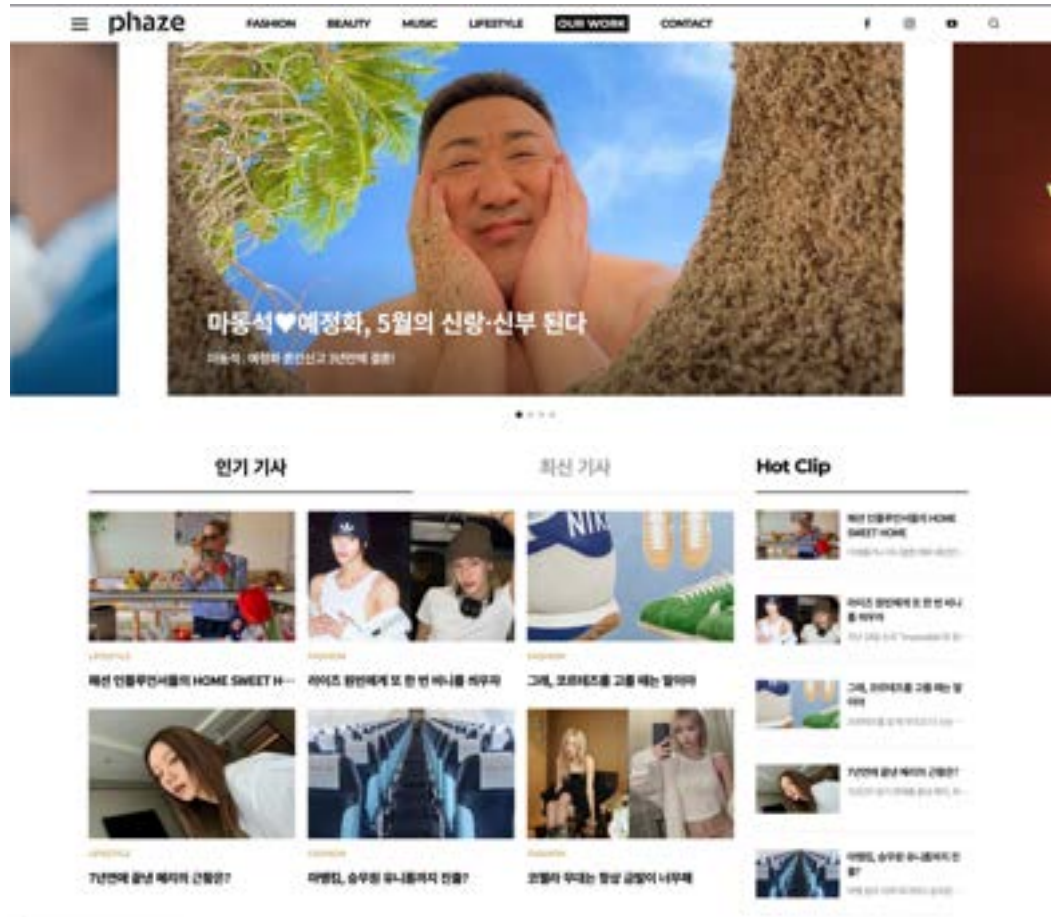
phaze FASHION BEAUTY MUSIC LIFESTYLE OUR WORK CONTACT

마동석♥예정화, 5월의 신랑·신부 된다

마동석 · 예정화 혼인신고 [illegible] 결혼!

인기 기사

최신 기사

Hot Clip

LIFESTYLE
패션 인플루언서들의 HOME SWEET H···

FASHION
라이즈 원빈에게 또 한 번 비니를 씌우자

FASHION
그래, 코르테즈를 고를 때는 말이야

LIFESTYLE
7년만에 끝낸 제니의 근황은?

FASHION
마뗑킴, 승무원 유니폼까지 진출?

FASHION
모델이 우대는 항상 금발이 너무해

패션 인플루언서들의 HOME SWEET HOME
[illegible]

라이즈 원빈에게 또 한 번 비니를 씌우자
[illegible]

그래, 코르테즈를 고를 때는 말이야
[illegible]

7년만에 끝낸 제니의 근황은?
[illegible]

마뗑킴, 승무원 유니폼까지 진출?
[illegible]